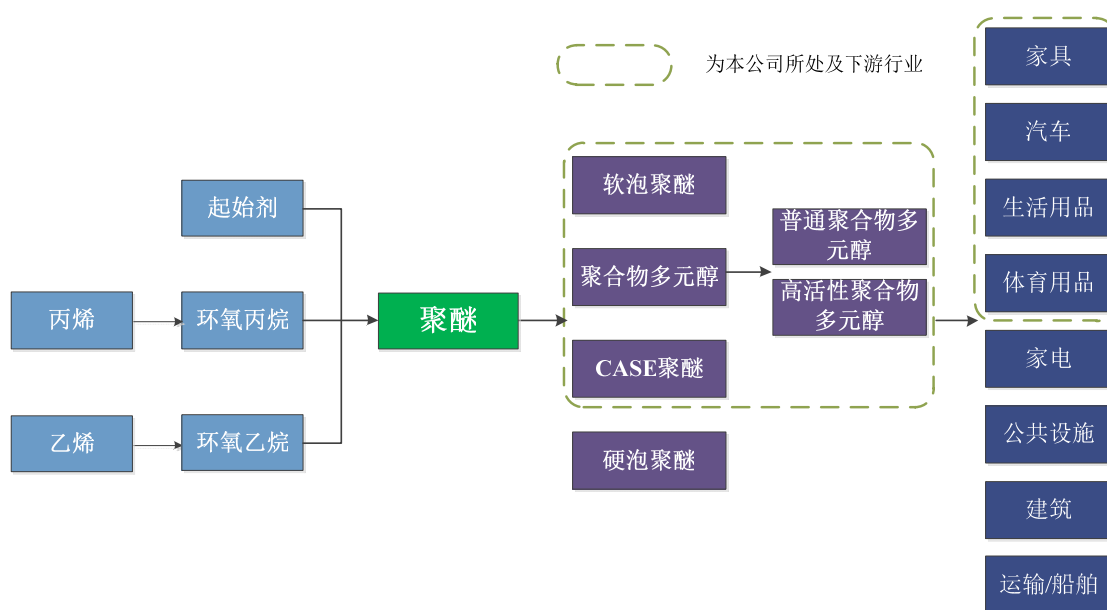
为本公司所处及下游行业

起始剂

丙烯

环氧丙烷

乙烯

环氧乙烷

聚醚

软泡聚醚

聚合物多元醇

普通聚合物多元醇

高活性聚合物多元醇

CASE聚醚

硬泡聚醚

家具

汽车

生活用品

体育用品

家电

公共设施

建筑

运输/船舶